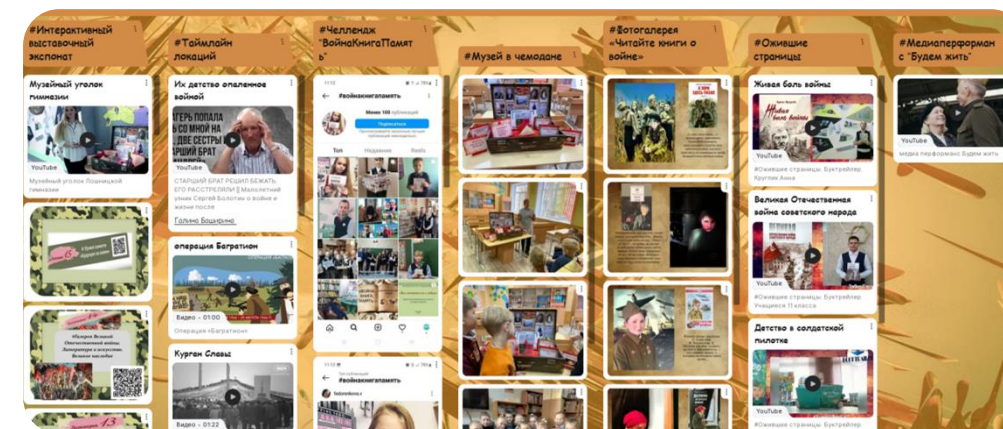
#Интерактивный выставочный экспонат

Музейный уголок гимназии

YouTube

Музейный уголок Лошницкой гимназии

#Таймлайн локаций

Их детство опаленное войной

АГЕРЬ ПОПАЛА С ОМНОЙ НА ДВЕ СЕСТРЫ

YouTube

СТАРШИЙ БРАТ РЕШИЛ БЕЖАТЬ, ЕГО РАССТРЕЛЯЛИ | Малолетний узник Сергей Болотин о войне и жизни после

Голино Бошарино

операция Багратион

YouTube

Видео — 01:00

Операция "Багратион"

Курган Славы

Видео — 01:22

#Челлендж "ВойнаКнигаПамять"

#войнакнигапамять

Менее 100 публикаций

Подписаться

Топ

Недавние

Reels

#войнакнигапамять

#Музей в чемодане

#Фотогалерея «Читайте книги о войне»

#Ожившие страницы

Живая боль войны

YouTube

#Ожившие страницы. Буктрейлер. Крупник Анна

Великая Отечественная война советского народа

YouTube

#Ожившие страницы. Буктрейлер. Учащиеся 11 класса

Детство в солдатской пилотке

YouTube

#Ожившие страницы. Буктрейлер.

#Медиаперформанс с "Будем жить"

YouTube

медиа перфоманс Будем жить